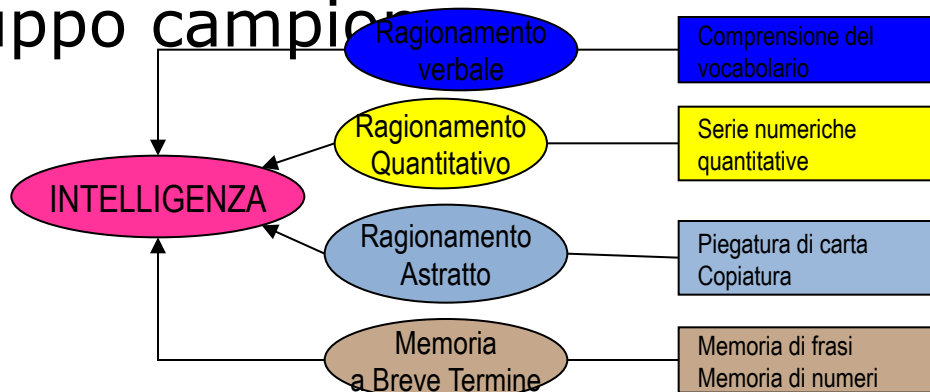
uppo campion

Ragionamento verbale

Comprensione del vocabolario

Ragionamento Quantitativo

Serie numeriche quantitative

INTELLIGENZA

Ragionamento Astratto

Piegatura di carta
Copiatura

Memoria a Breve Termine

Memoria di frasi
Memoria di numeri